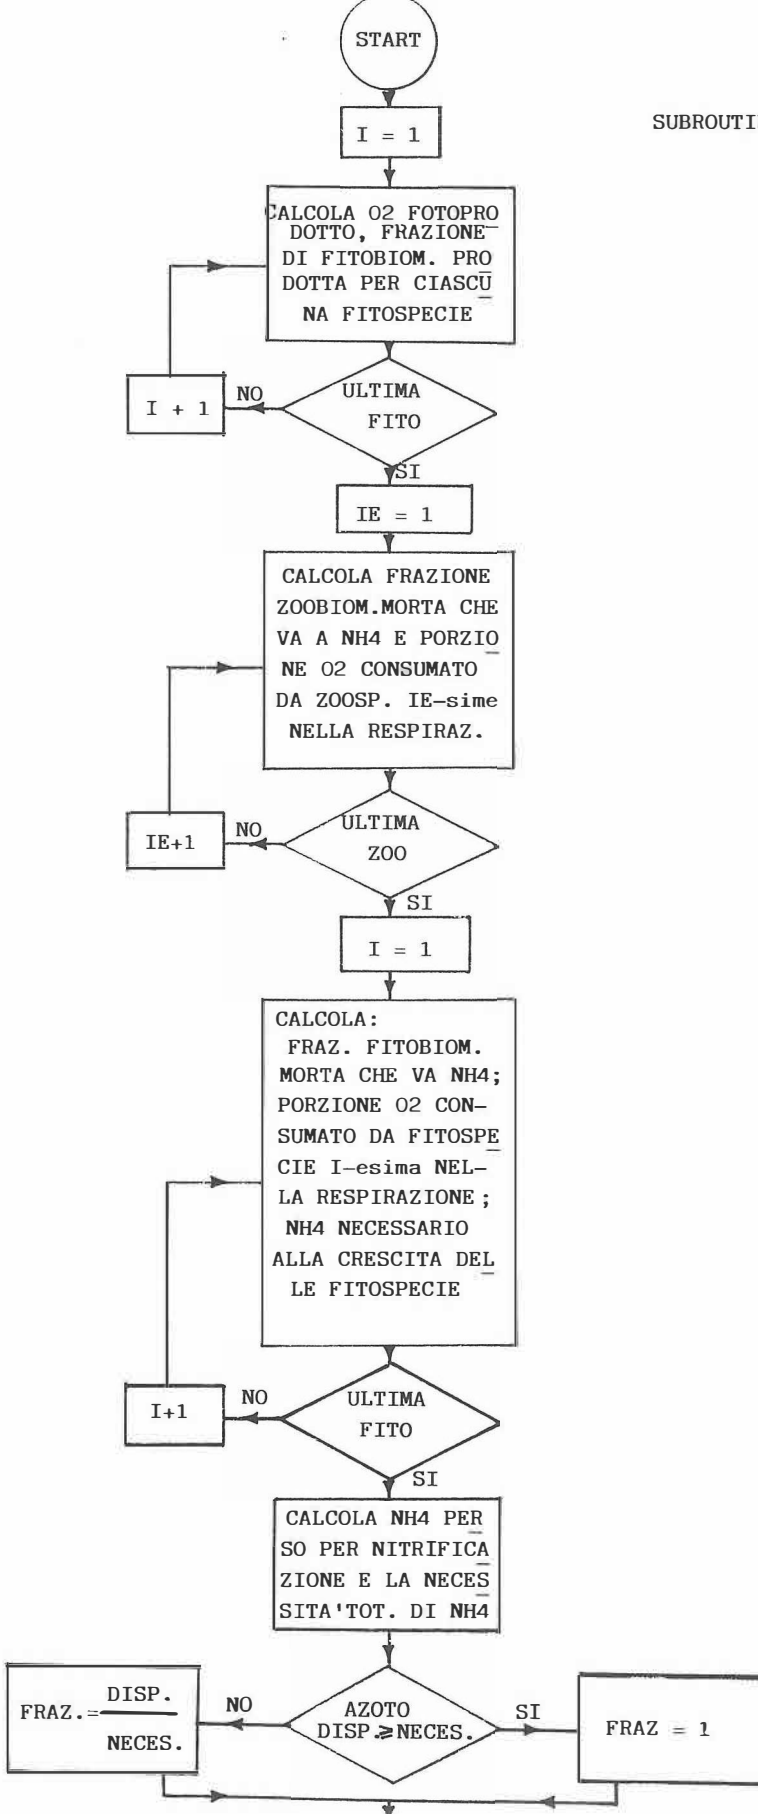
SUBROUTI

START

I = 1

CALCOLA O2 FOTOPRODOTTO, FRAZIONE DI FITOBIOM. PRODOTTA PER CIASCUNA FITOSPECIE

ULTIMA FITO

NO

I + 1

SI

IE = 1

CALCOLA FRAZIONE ZOOBIOM.MORTA CHE VA A NH4 E PORZIONE O2 CONSUMATO DA ZOOSP. IE-sime NELLA RESPIRAZ.

ULTIMA ZOO

NO

IE+1

SI

I = 1

CALCOLA:
FRAZ. FITOBIOM. MORTA CHE VA NH4;
PORZIONE O2 CONSUMATO DA FITOSPECIE I-esima NELLA RESPIRAZIONE;
NH4 NECESSARIO ALLA CRESCITA DELLE FITOSPECIE

ULTIMA FITO

NO

I+1

SI

CALCOLA NH4 PERSO PER NITRIFICAZIONE E LA NECESSITA'TOT. DI NH4

AZOTO DISP.$\geq$NECES.

NO

$FRAZ.=\frac{DISP.}{NECES.}$

SI

FRAZ = 1